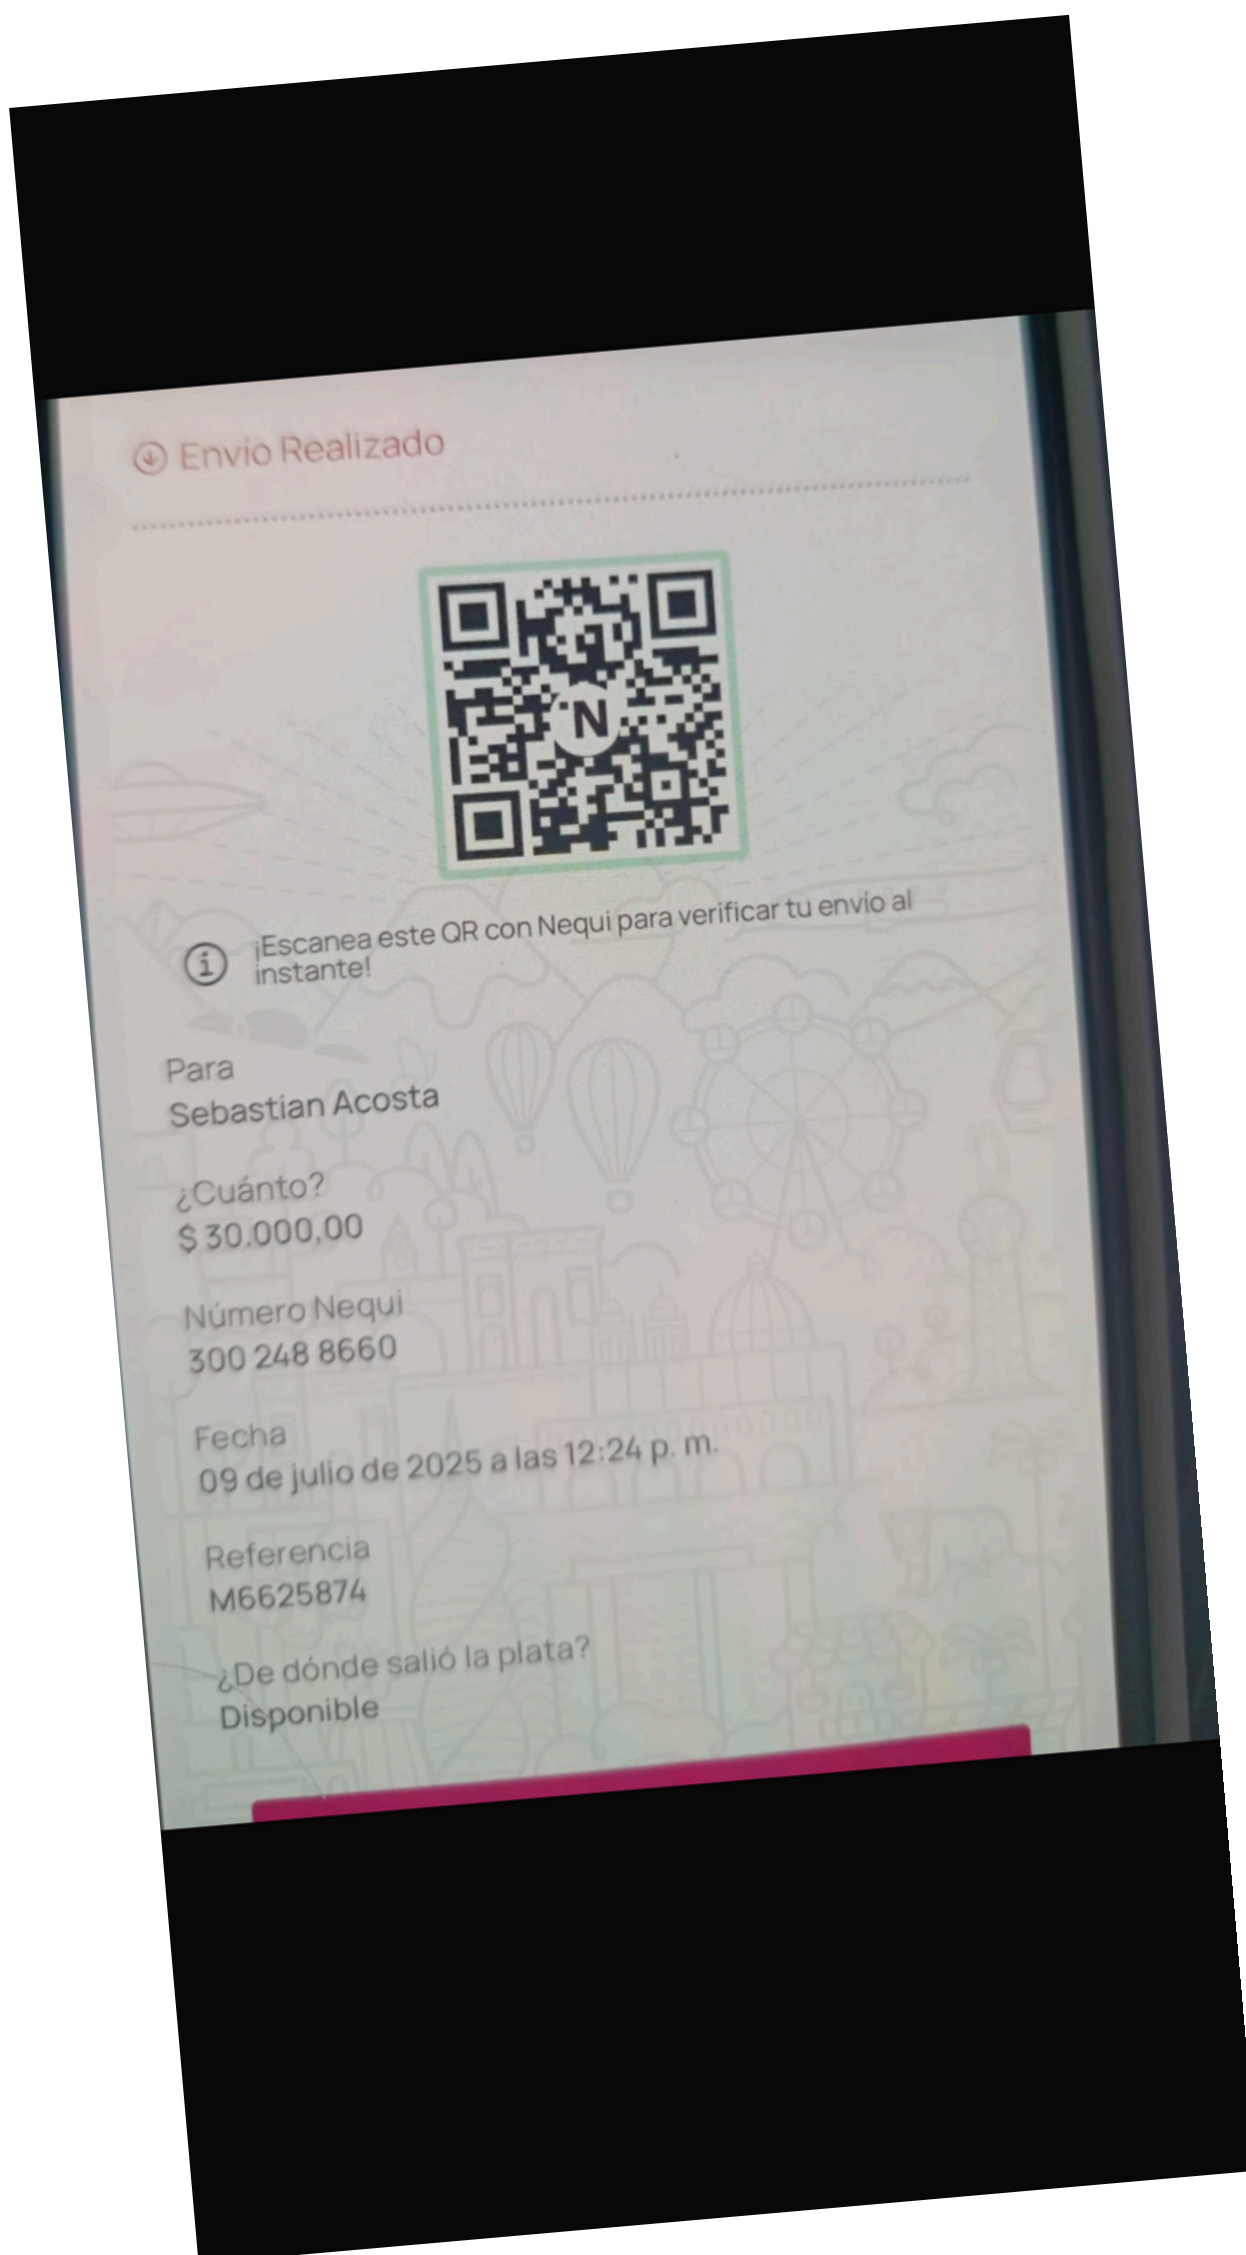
Envío Realizado

N

¡Escanea este QR con Nequi para verificar tu envío al instante!

Para
Sebastian Acosta

¿Cuánto?
$ 30.000,00

Número Nequi
300 248 8660

Fecha
09 de julio de 2025 a las 12:24 p. m.

Referencia
M6625874

¿De dónde salió la plata?
Disponible